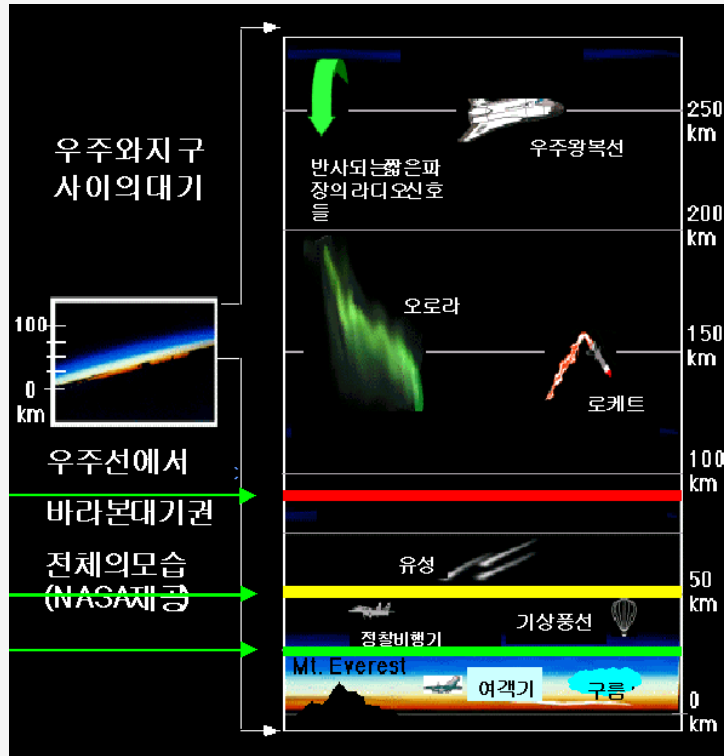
우주와지구
사이의대기

100
0
km

우주선에서
바라본대기권
전체의모습
(NASA제공)

반사되는짧은파장의라디오신호들

우주왕복선

오로라

로케트

유성

정찰비행기

기상풍선

Mt. Everest

여객기

구름

250 km
200 km
150 km
100 km
50 km
0 km